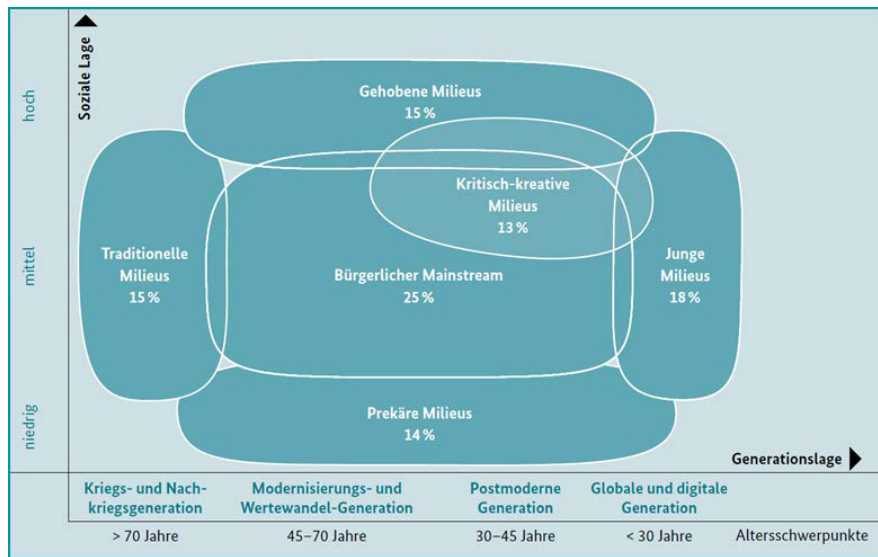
Soziale Lage

hoch

mittel

niedrig

Gehobene Milieus
15 %

Kritisch-kreative Milieus
13 %

Traditionelle Milieus
15 %

Bürgerlicher Mainstream
25 %

Junge Milieus
18 %

Prekäre Milieus
14 %

Generationslage

Kriegs- und Nachkriegsgeneration

Modernisierungs- und Wertewandel-Generation

Postmoderne Generation

Globale und digitale Generation

> 70 Jahre

45–70 Jahre

30–45 Jahre

< 30 Jahre

Altersschwerpunkte